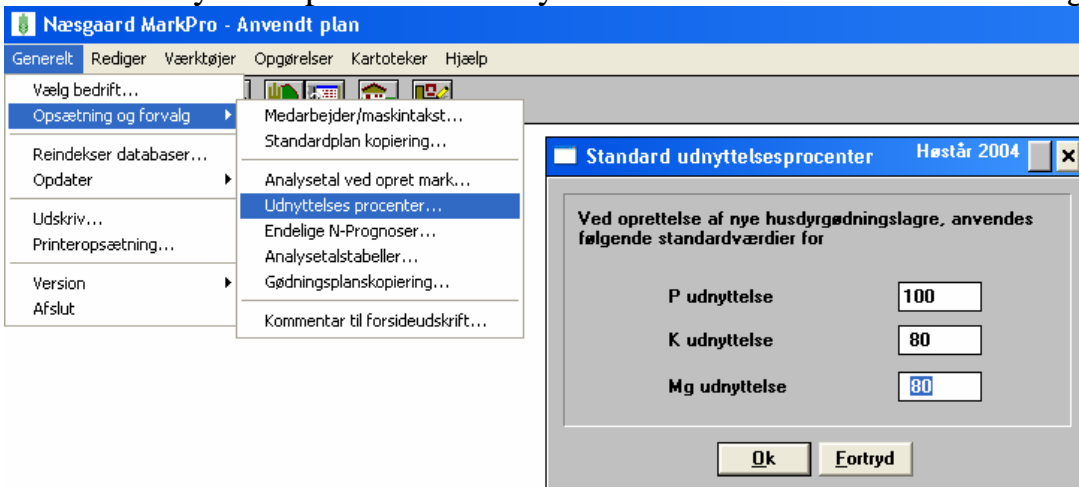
Næsgaard MarkPro - Anvendt plan

Generelt Rediger Værktøjer Opgørelser Kartoteker Hjælp

Vælg bedrift...
Opsætning og forvalg
Reindekser databaser...
Opdater
Udskriv...
Printeropsætning...
Version
Afslut

Medarbejder/maskintakst...
Standardplan kopiering...
Analysetal ved opret mark...
Udnyttelses procenter...
Endelige N-Prognoser...
Analysetalstabeller...
Gødningsplanskopiering...
Kommentar til forsideudskrift...

Standard udnyttelsesprocenter Høstår 2004

Ved oprettelse af nye husdyrgødningslagre, anvendes følgende standardværdier for

| P udnyttelse | 100 |
|---|---|
| K udnyttelse | 80 |
| Mg udnyttelse | 80 |

Ok Fortryd